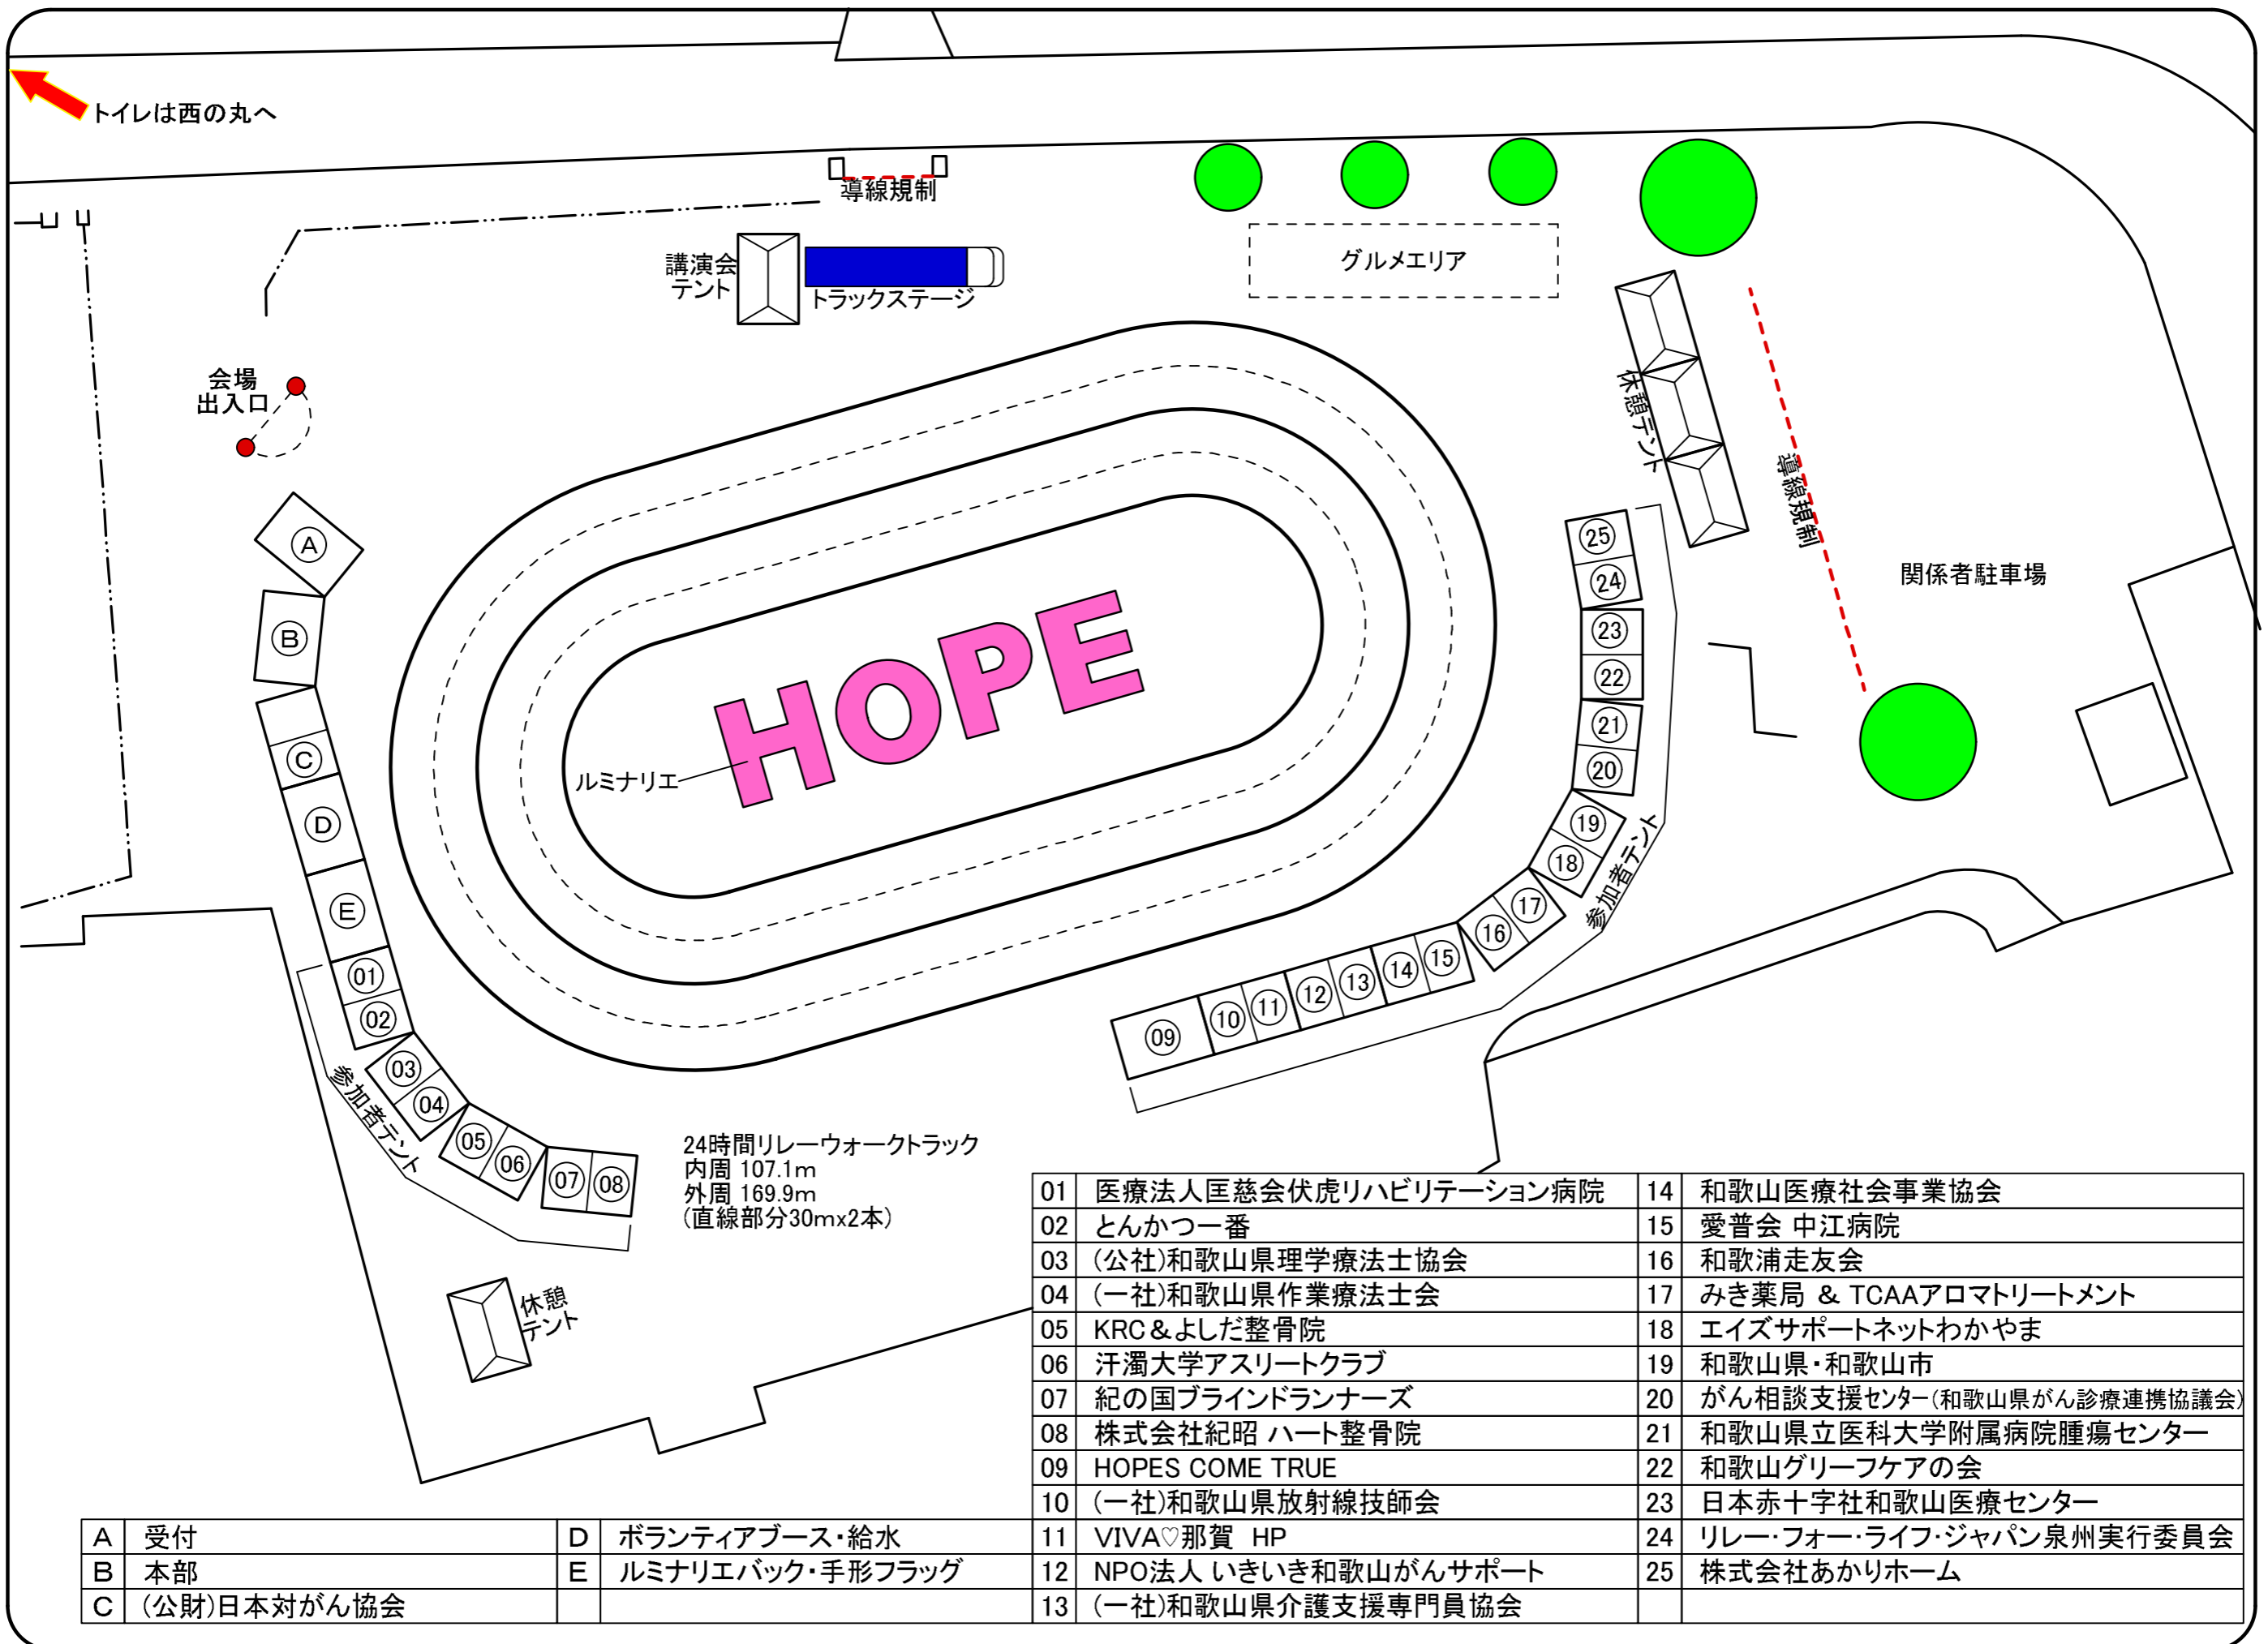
トイレは西の丸へ

導線規制

講演会テント

トラックステージ

グルメエリア

休憩テント

導線規制

会場出入口

関係者駐車場

A
B
C
D
E

HOPE

ルミナリエ

01 02 03 04 05 06 07 08 09 10 11 12 13 14 15 16 17 18 19 20 21 22 23 24 25

参加者テント

参加者テント

24時間リレーウォークトラック
内周 107.1m
外周 169.9m
(直線部分30mx2本)

休憩テント

| 01 | 医療法人匡慈会伏虎リハビリテーション病院 | 14 | 和歌山医療社会事業協会 |
|---|---|---|---|
| 02 | とんかつ一番 | 15 | 愛普会 中江病院 |
| 03 | (公社)和歌山県理学療法士協会 | 16 | 和歌浦走友会 |
| 04 | (一社)和歌山県作業療法士会 | 17 | みき薬局 ＆ TCAAアロマトリートメント |
| 05 | KRC＆よしだ整骨院 | 18 | エイズサポートネットわかやま |
| 06 | 汗濁大学アスリートクラブ | 19 | 和歌山県・和歌山市 |
| 07 | 紀の国ブラインドランナーズ | 20 | がん相談支援センター(和歌山県がん診療連携協議会) |
| 08 | 株式会社紀昭 ハート整骨院 | 21 | 和歌山県立医科大学附属病院腫瘍センター |
| 09 | HOPES COME TRUE | 22 | 和歌山グリーフケアの会 |
| 10 | (一社)和歌山県放射線技師会 | 23 | 日本赤十字社和歌山医療センター |
| 11 | VIVA♡那賀 HP | 24 | リレー・フォー・ライフ・ジャパン泉州実行委員会 |
| 12 | NPO法人 いきいき和歌山がんサポート | 25 | 株式会社あかりホーム |
| 13 | (一社)和歌山県介護支援専門員協会 | | |

| A | 受付 | D | ボランティアブース・給水 |
|---|---|---|---|
| B | 本部 | E | ルミナリエバック・手形フラッグ |
| C | (公財)日本対がん協会 | | |